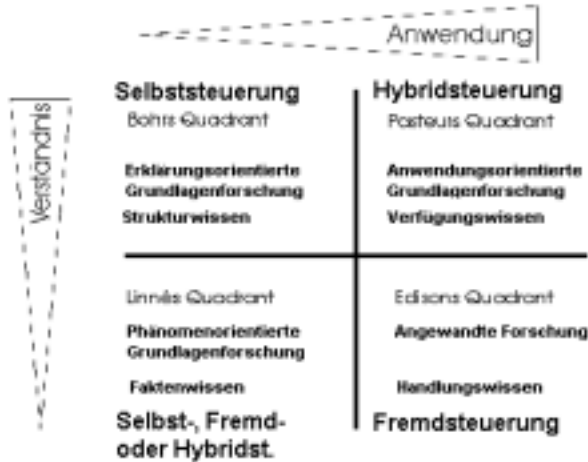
Anwendung

Verständnis

Selbststeuerung
Bohrs Quadrant

Erklärungsorientierte Grundlagenforschung

Strukturwissen

Hybridsteuerung
Pasteurs Quadrant

Anwendungsorientierte Grundlagenforschung

Verfügungswissen

Linnés Quadrant

Phänomenorientierte Grundlagenforschung

Faktenwissen

Selbst-, Fremd- oder Hybridst.

Edisons Quadrant

Angewandte Forschung

Handlungswissen

Fremdsteuerung